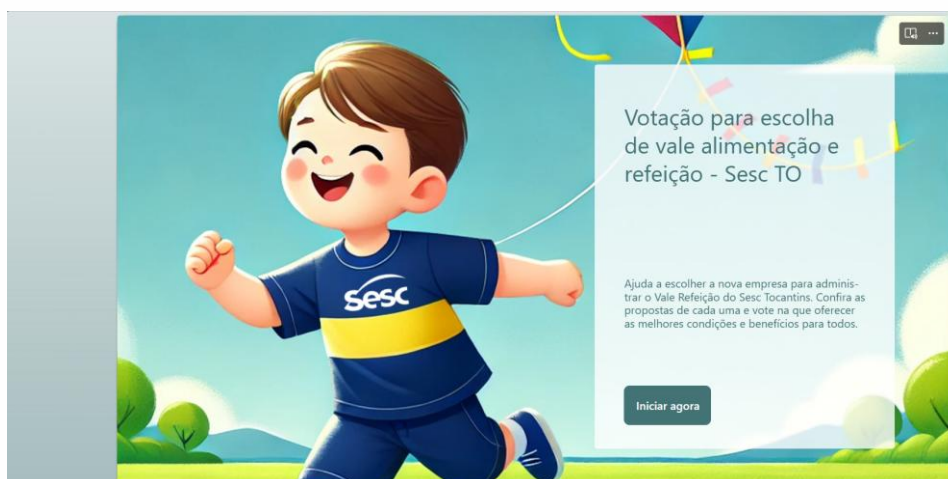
Sesc

Votação para escolha de vale alimentação e refeição - Sesc TO

Ajuda a escolher a nova empresa para administrar o Vale Refeição do Sesc Tocantins. Confira as propostas de cada uma e vote na que oferecer as melhores condições e benefícios para todos.

Iniciar agora